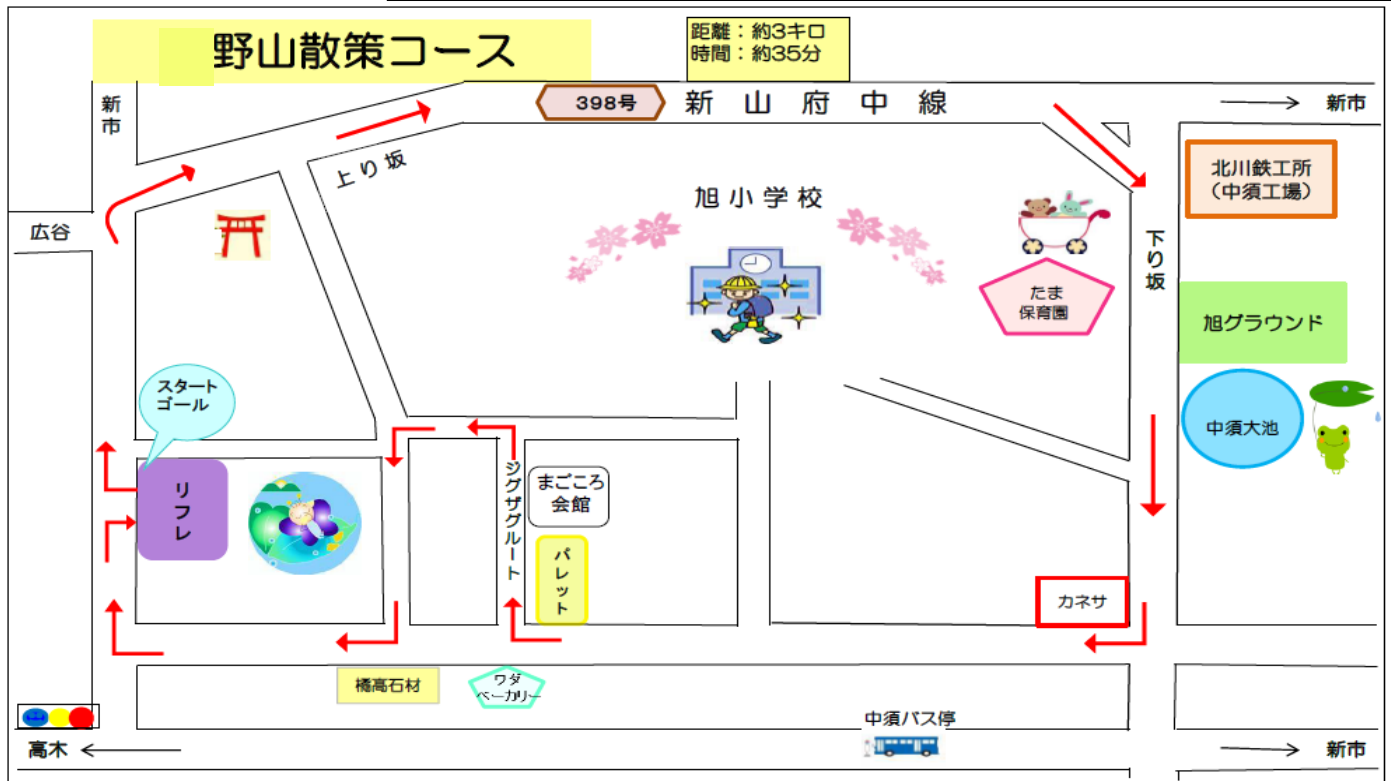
野山散策コース

距離：約3キロ
時間：約35分

398号 新山府中線

新市

新市

広谷

上り坂

旭小学校

北川鉄工所
（中須工場）

下り坂

たま
保育園

旭グラウンド

中須大池

スタート
ゴール

リフレ

ジグザグルート

まごころ
会館

パレット

カネサ

橋高石材

ワダ
ベーカリー

中須バス停

高木

新市